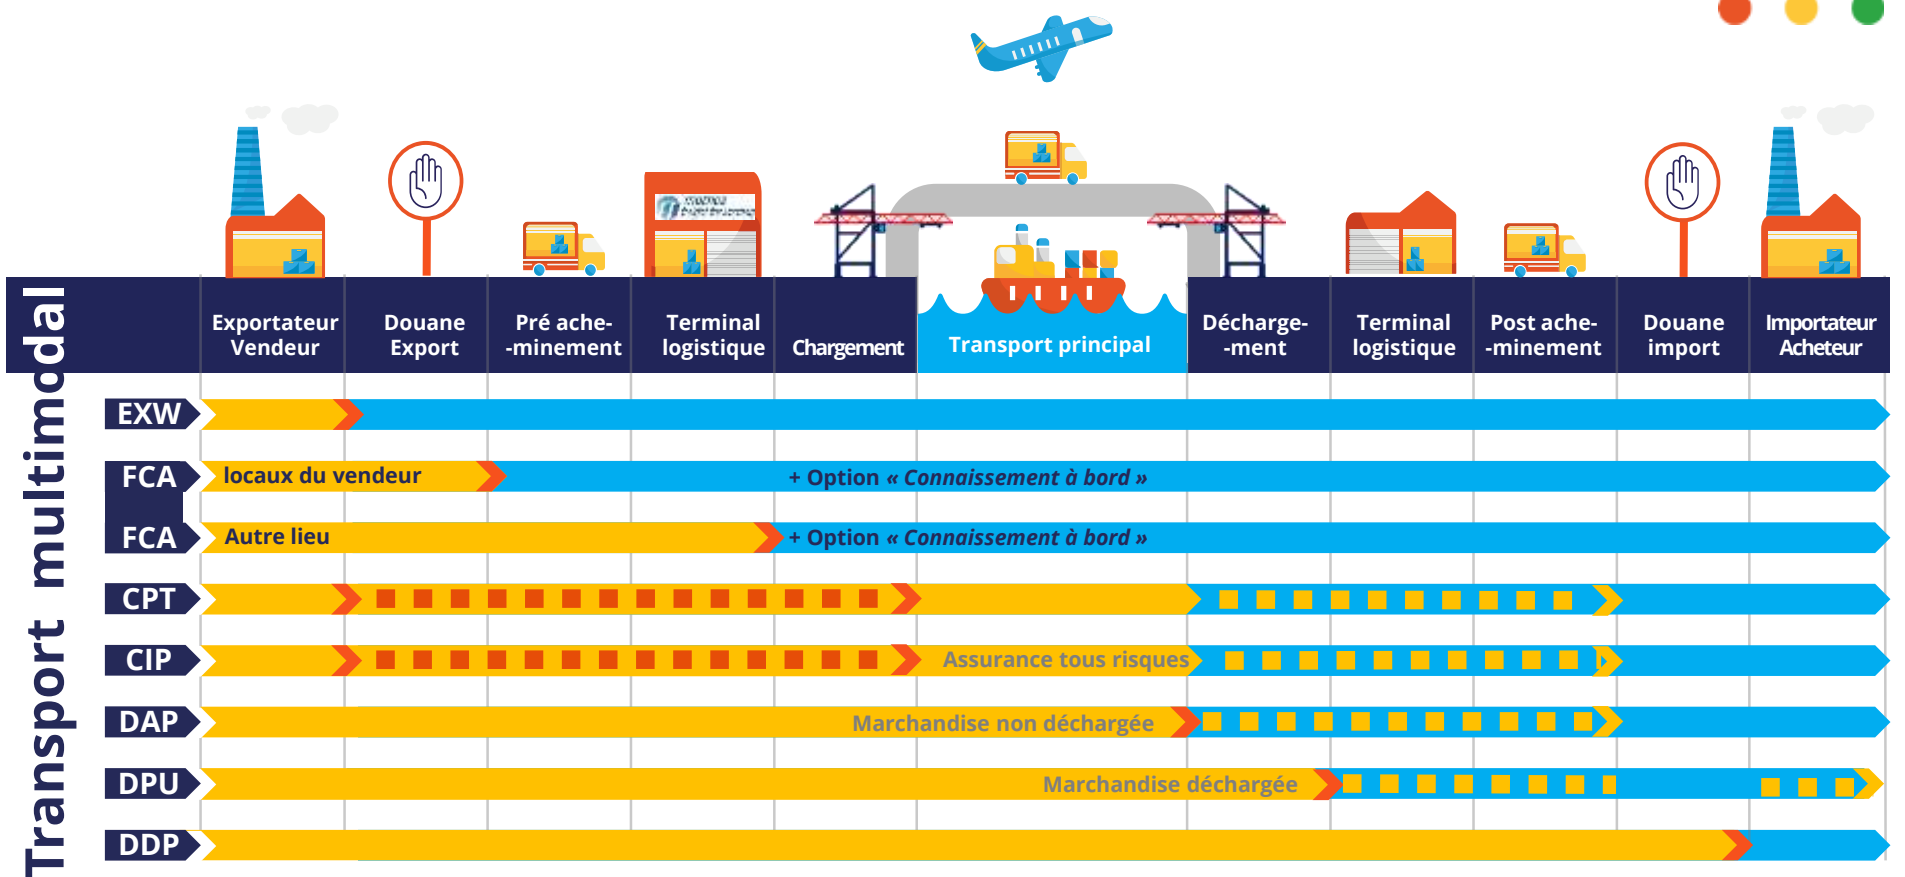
Transport multimodal

| Exportateur Vendeur | Douane Export | Pré ache- -minement | Terminal logistique | Chargement | Transport principal | Décharge- -ment | Terminal logistique | Post ache- -minement | Douane import | Importateur Acheteur |
|---|---|---|---|---|---|---|---|---|---|---|

EXW

FCA locaux du vendeur + Option « Connaissement à bord »

FCA Autre lieu + Option « Connaissement à bord »

CPT

CIP Assurance tous risques

DAP Marchandise non déchargée

DPU Marchandise déchargée

DDP